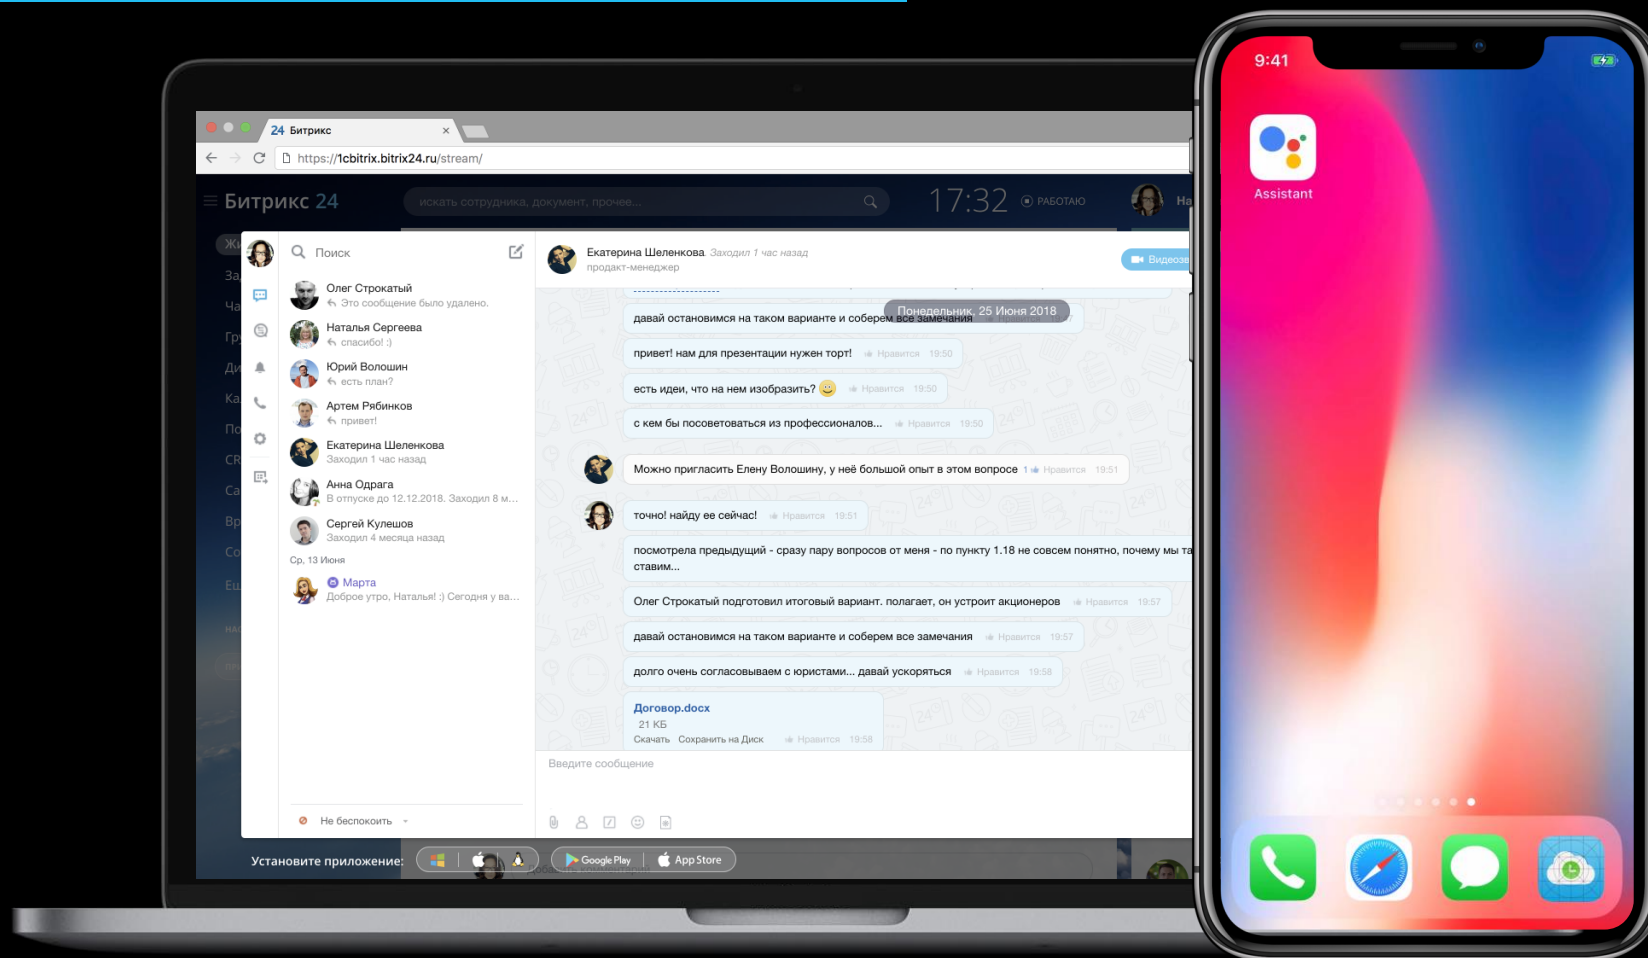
24 Битрикс

https://1cbitrix.bitrix24.ru/stream/

Битрикс 24

искать сотрудника, документ, прочее...

17:32 РАБОТАЮ

Поиск

Олег Строкатый
Это сообщение было удалено.

Наталья Сергеева
спасибо! :)

Юрий Волошин
есть план?

Артем Рябинков
привет!

Екатерина Шеленкова
Заходил 1 час назад

Анна Одрага
В отпуске до 12.12.2018. Заходил 8 м...

Сергей Кулешов
Заходил 4 месяца назад

Ср, 13 Июня

Марта
Доброе утро, Наталья! :) Сегодня у ва...

Не беспокоить

Екатерина Шеленкова Заходил 1 час назад
продакт-менеджер

Видеозв

Понедельник, 25 Июня 2018

давай остановимся на таком варианте и соберем все замечания

привет! нам для презентации нужен торт! Нравится 19:50

есть идеи, что на нем изобразить? Нравится 19:50

с кем бы посоветоваться из профессионалов... Нравится 19:50

Можно пригласить Елену Волошину, у неё большой опыт в этом вопросе 1 Нравится 19:51

точно! найду ее сейчас! Нравится 19:51

посмотрела предыдущий - сразу пару вопросов от меня - по пункту 1.18 не совсем понятно, почему мы та ставим...

Олег Строкатый подготовил итоговый вариант. полагает, он устроит акционеров Нравится 19:57

давай остановимся на таком варианте и соберем все замечания Нравится 19:57

долго очень согласовываем с юристами... давай ускоряться Нравится 19:58

Договор.docx
21 КБ
Скачать Сохранить на Диск Нравится 19:58

Введите сообщение

Установите приложение:

Google Play

App Store

9:41

Assistant